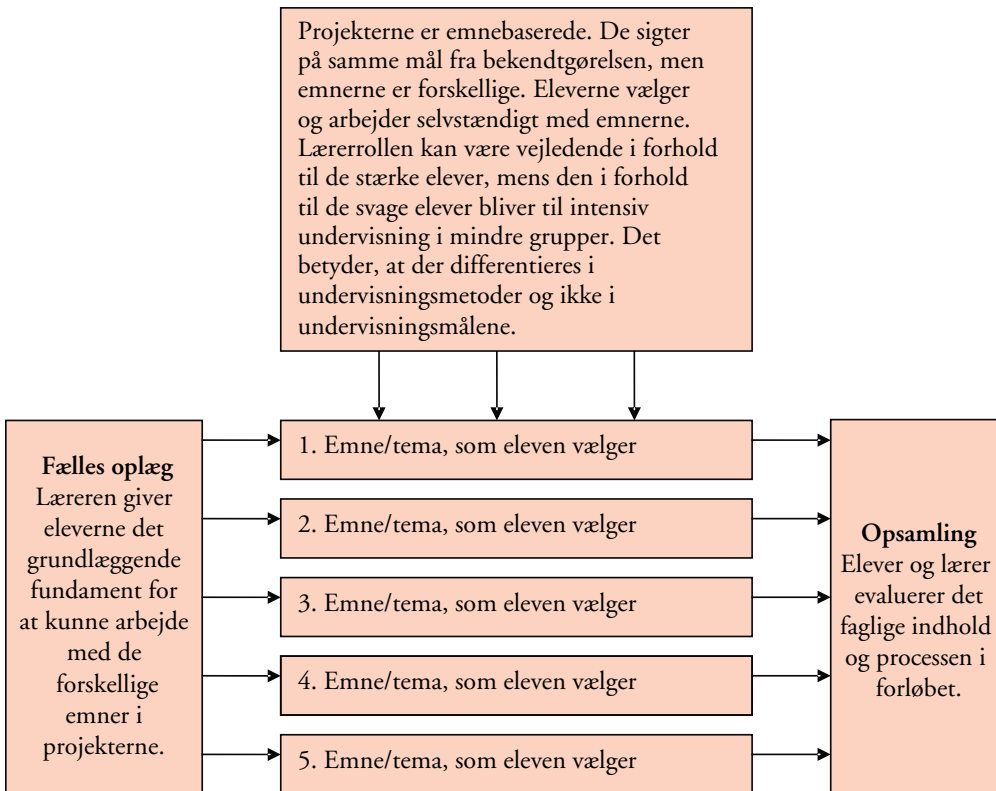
Projekterne er emnebaserede. De sigter på samme mål fra bekendtgørelsen, men emnerne er forskellige. Eleverne vælger og arbejder selvstændigt med emnerne. Lærerrollen kan være vejledende i forhold til de stærke elever, mens den i forhold til de svage elever bliver til intensiv undervisning i mindre grupper. Det betyder, at der differentieres i undervisningsmetoder og ikke i undervisningsmålene.

Fælles oplæg
Læreren giver eleverne det grundlæggende fundament for at kunne arbejde med de forskellige emner i projekterne.

1. Emne/tema, som eleven vælger

2. Emne/tema, som eleven vælger

3. Emne/tema, som eleven vælger

4. Emne/tema, som eleven vælger

5. Emne/tema, som eleven vælger

Opsamling
Elever og lærer evaluerer det faglige indhold og processen i forløbet.